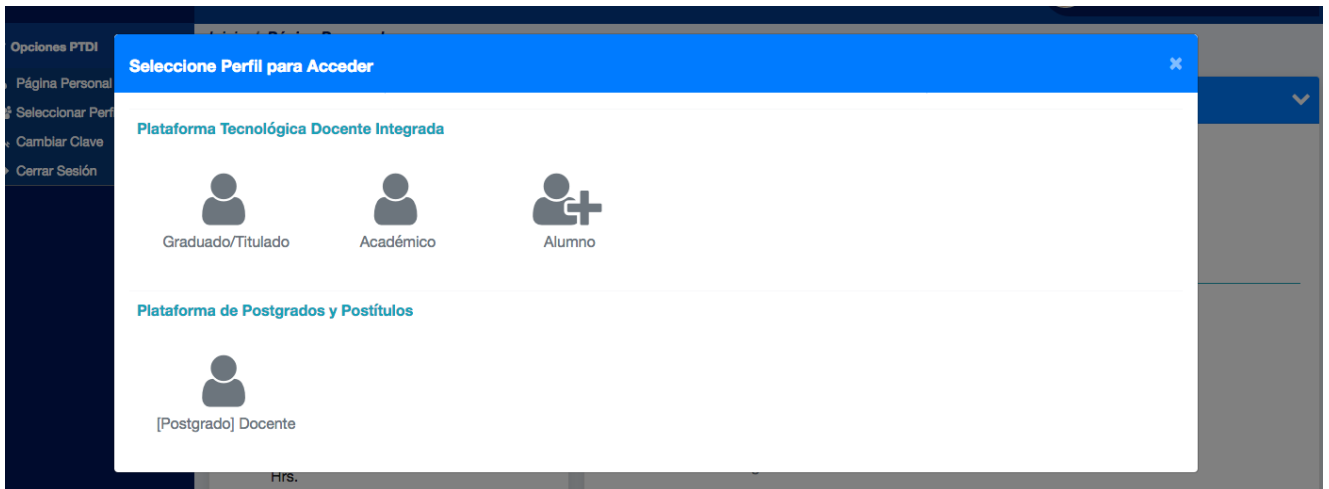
Opciones PTDI
Página Personal
Seleccionar Perfi
Cambiar Clave
Cerrar Sesión

Seleccione Perfil para Acceder
×

Plataforma Tecnológica Docente Integrada

Graduado/Titulado
Académico
Alumno

Plataforma de Postgrados y Postítulos

[Postgrado] Docente

Hrs.